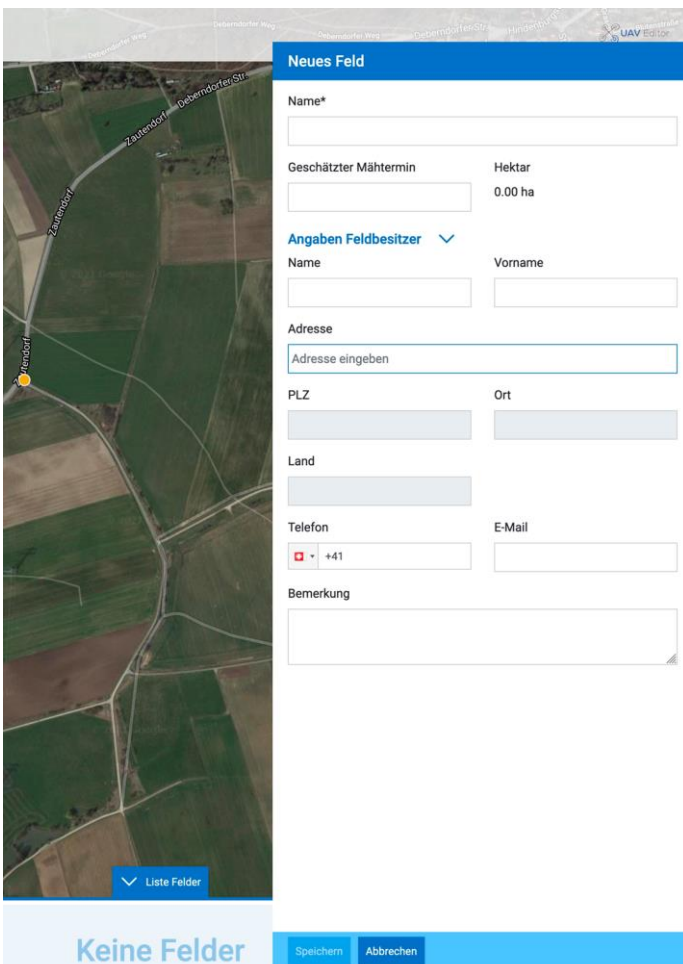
Deberndorfer Weg
Deberndorfer Weg
Deberndorfer Str.
Hindenburg
UAV Editor

Zautendorf
Deberndorfer Str.
Zautendorf
Zautendorf

Neues Feld

Name*

Geschätzter Mähtermin

Hektar

0.00 ha

Angaben Feldbesitzer

Name

Vorname

Adresse

Adresse eingeben

PLZ

Ort

Land

Telefon

+41

E-Mail

Bemerkung

Liste Felder

Keine Felder

Speichern

Abbrechen